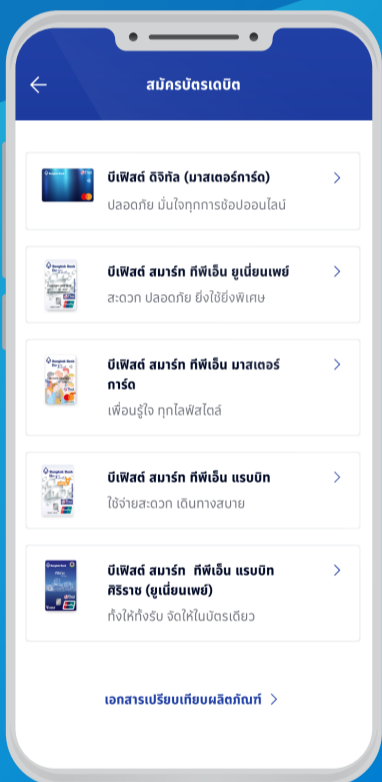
สมัครบัตรเดบิต

บีเฟิสต์ ดิจิทัล (มาสเตอร์การ์ด)
ปลอดภัย มั่นใจทุกการช้อปออนไลน์

บีเฟิสต์ สมาร์ท ทีพีเอ็น ยูเนี่ยนเพย์
สะดวก ปลอดภัย ยิ่งใช้ยิ่งพิเศษ

บีเฟิสต์ สมาร์ท ทีพีเอ็น มาสเตอร์การ์ด
เพื่อนรู้ใจ ทุกไลฟ์สไตล์

บีเฟิสต์ สมาร์ท ทีพีเอ็น แรบบิท
ใช้จ่ายสะดวก เดินทางสบาย

บีเฟิสต์ สมาร์ท ทีพีเอ็น แรบบิท ศิริราช (ยูเนี่ยนเพย์)
ทั้งให้ทั้งรับ จัดให้ในบัตรเดียว

เอกสารเปรียบเทียบผลิตภัณฑ์